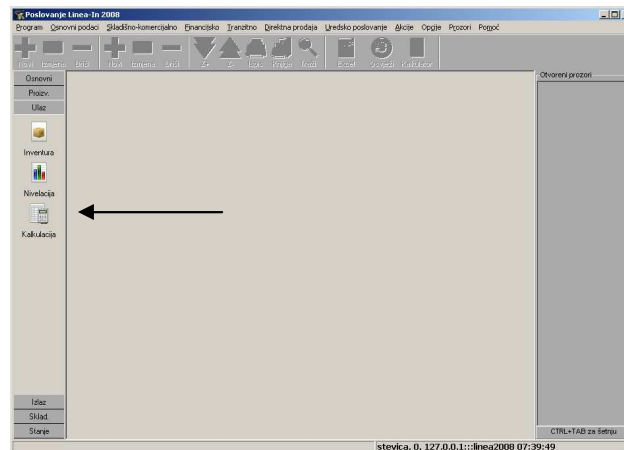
Poslovanje Linea-In 2008

Program Osnovni podaci Skladišno-komercijalno Financijsko Tranzitno Direktna prodaja Uredsko poslovanje Akcije Opcije Prozori Pomoć

Novi Izmjena Briši Novi Izmjena Briši Z+ Z- Ispis Knjiga Traži Excel Osvježi Kalkulator

Osnovni
Proizv.
Ulaz

Inventura

Nivelacija

Kalkulacija

Izlaz
Sklad.
Stanje

Otvoreni prozori

CTRL+TAB za šetnju

stevica. 0. 127.0.0.1:::linea2008 07:39:49